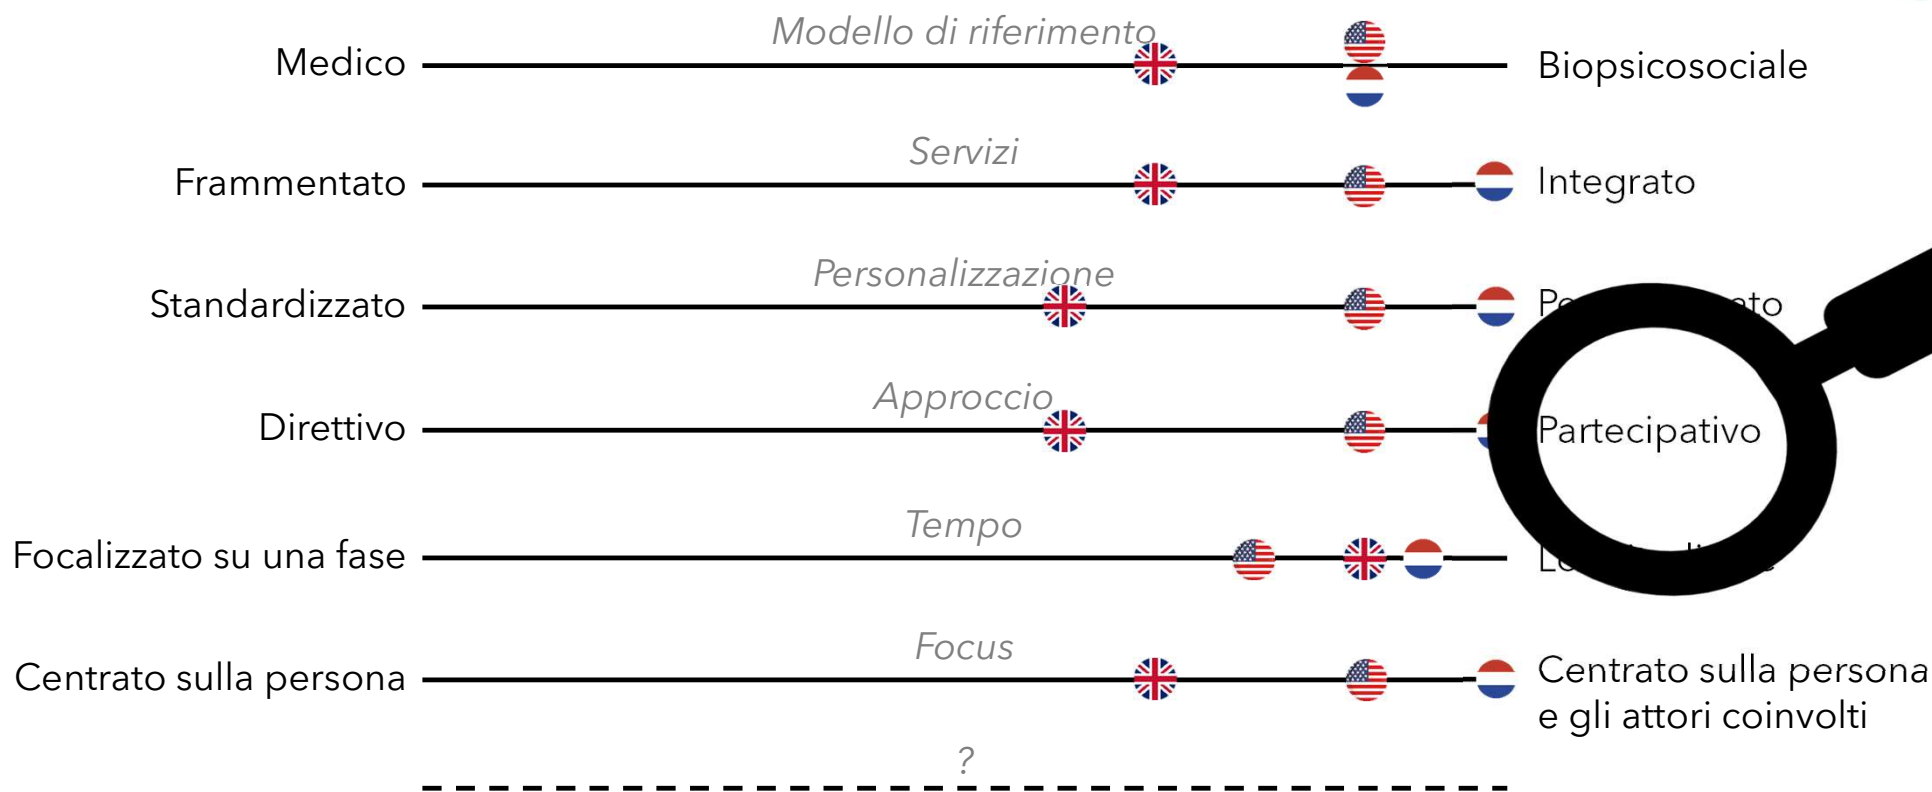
Modello di riferimento

Medico

Biopsicosociale

Servizi

Frammentato

Integrato

Personalizzazione

Standardizzato

P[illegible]to

Approccio

Direttivo

Partecipativo

Tempo

Focalizzato su una fase

L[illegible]

Focus

Centrato sulla persona

Centrato sulla persona e gli attori coinvolti

?